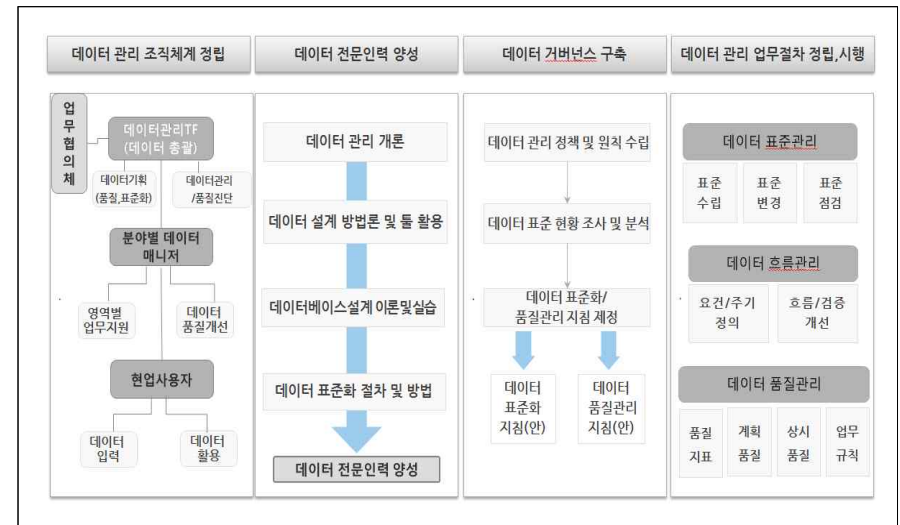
데이터 관리 조직체계 정립

업무협의체

데이터관리TF (데이터 총괄)

데이터기획 (품질,표준화)

데이터관리 /품질진단

분야별 데이터 매니저

영역별 업무지원

데이터 품질개선

현업사용자

데이터 입력

데이터 활용

데이터 전문인력 양성

데이터 관리 개론

데이터 설계 방법론 및 툴 활용

데이터베이스설계 이론및실습

데이터 표준화 절차 및 방법

데이터 전문인력 양성

데이터 거버넌스 구축

데이터 관리 정책 및 원칙 수립

데이터 표준 현황 조사 및 분석

데이터 표준화/ 품질관리 지침 제정

데이터 표준화 지침(안)

데이터 품질관리 지침(안)

데이터 관리 업무절차 정립,시행

데이터 표준관리

표준 수립

표준 변경

표준 점검

데이터 흐름관리

요건/주기 정의

흐름/검증 개선

데이터 품질관리

품질 지표

계획 품질

상시 품질

업무 규칙